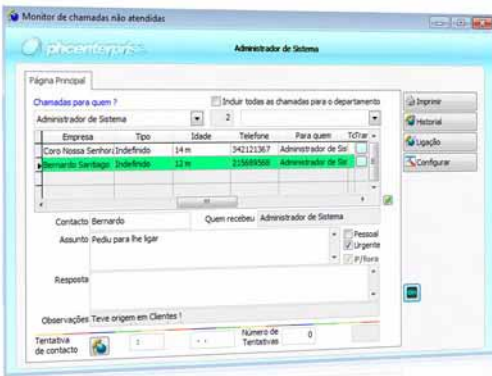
Monitor de chamadas não atendidas

phcenterprise

Administrador de Sistema

Página Principal

Chamadas para quem ?

Incluir todas as chamadas para o departamento

Administrador de Sistema

2

| Empresa | Tipo | Idade | Telefone | Para quem | TdTrar |
|---|---|---|---|---|---|
| Coro Nossa Senhor | Indefinido | 14 m | 342121367 | Administrador de Sis | |
| Bernardo Santiago | Indefinido | 12 m | 215689568 | Administrador de Sis | |

Contacto Bernardo

Quem recebeu Administrador de Sistema

Assunto Pediu para lhe ligar

Pessoal

Urgente

P/fora

Resposta

Observações Teve origem em Clientes !

Tentativa de contacto

1

Número de Tentativas

0

Imprimir

Historial

Ligação

Configurar